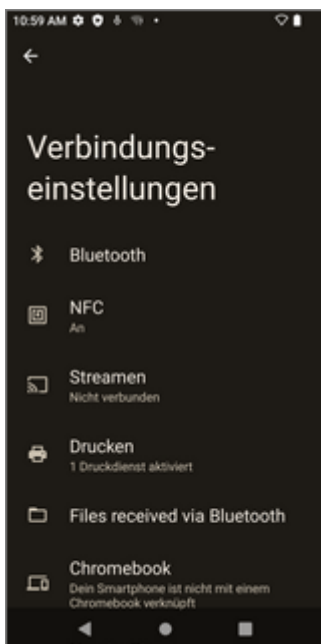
10:59 AM

Verbindungseinstellungen

Bluetooth

NFC
An

Streamen
Nicht verbunden

Drucken
1 Druckdienst aktiviert

Files received via Bluetooth

Chromebook
Dein Smartphone ist nicht mit einem Chromebook verknüpft